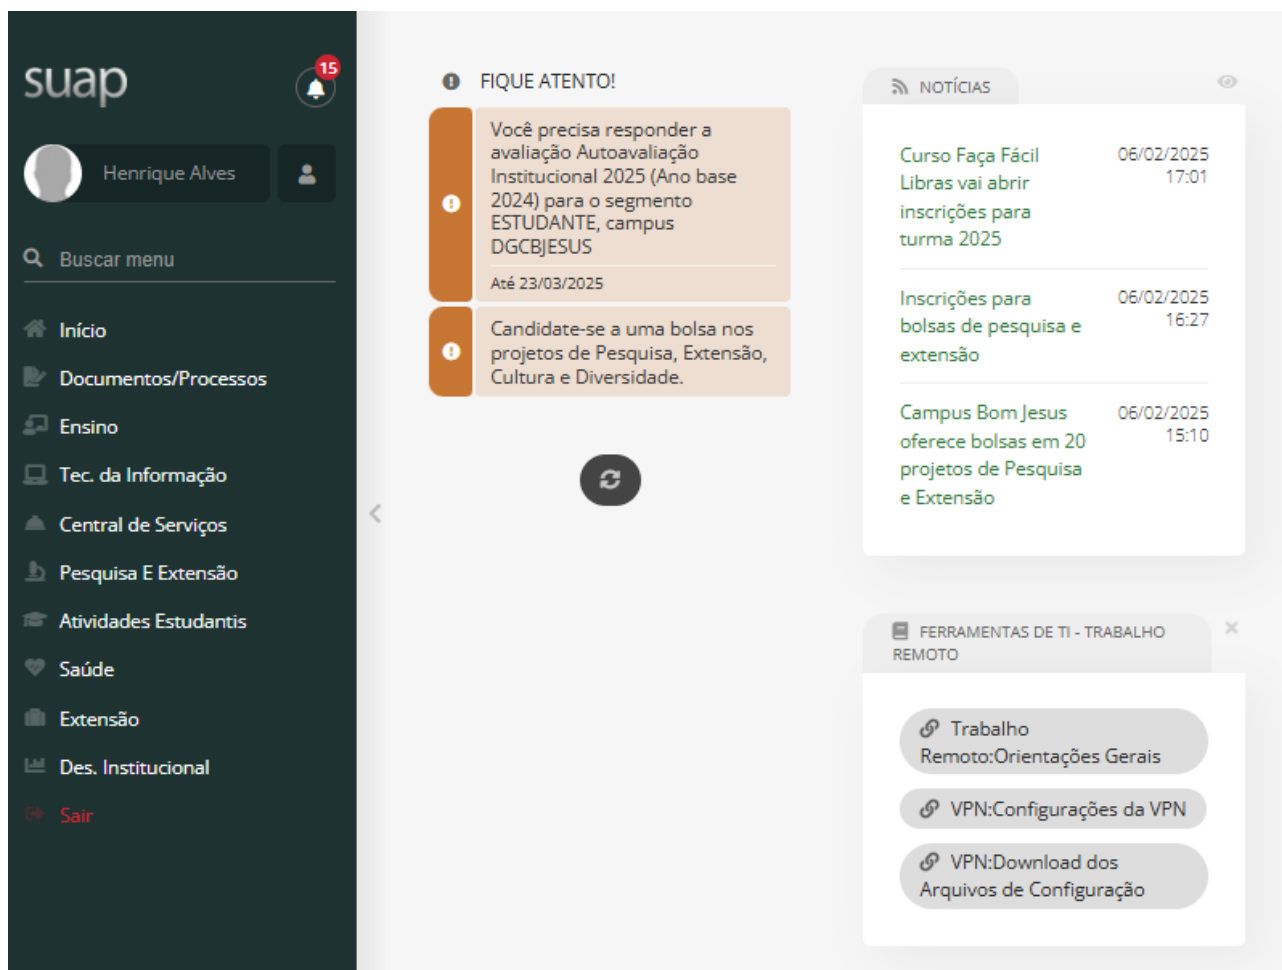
suap

15

Henrique Alves

Buscar menu

Início
Documentos/Processos
Ensino
Tec. da Informação
Central de Serviços
Pesquisa E Extensão
Atividades Estudantis
Saúde
Extensão
Des. Institucional
Sair

FIQUE ATENTO!

Você precisa responder a avaliação Autoavaliação Institucional 2025 (Ano base 2024) para o segmento ESTUDANTE, campus DGCBJESUS

Até 23/03/2025

Candidate-se a uma bolsa nos projetos de Pesquisa, Extensão, Cultura e Diversidade.

NOTÍCIAS

Curso Faça Fácil Libras vai abrir inscrições para turma 2025
06/02/2025 17:01

Inscrições para bolsas de pesquisa e extensão
06/02/2025 16:27

Campus Bom Jesus oferece bolsas em 20 projetos de Pesquisa e Extensão
06/02/2025 15:10

FERRAMENTAS DE TI - TRABALHO REMOTO

Trabalho Remoto:Orientações Gerais

VPN:Configurações da VPN

VPN:Download dos Arquivos de Configuração